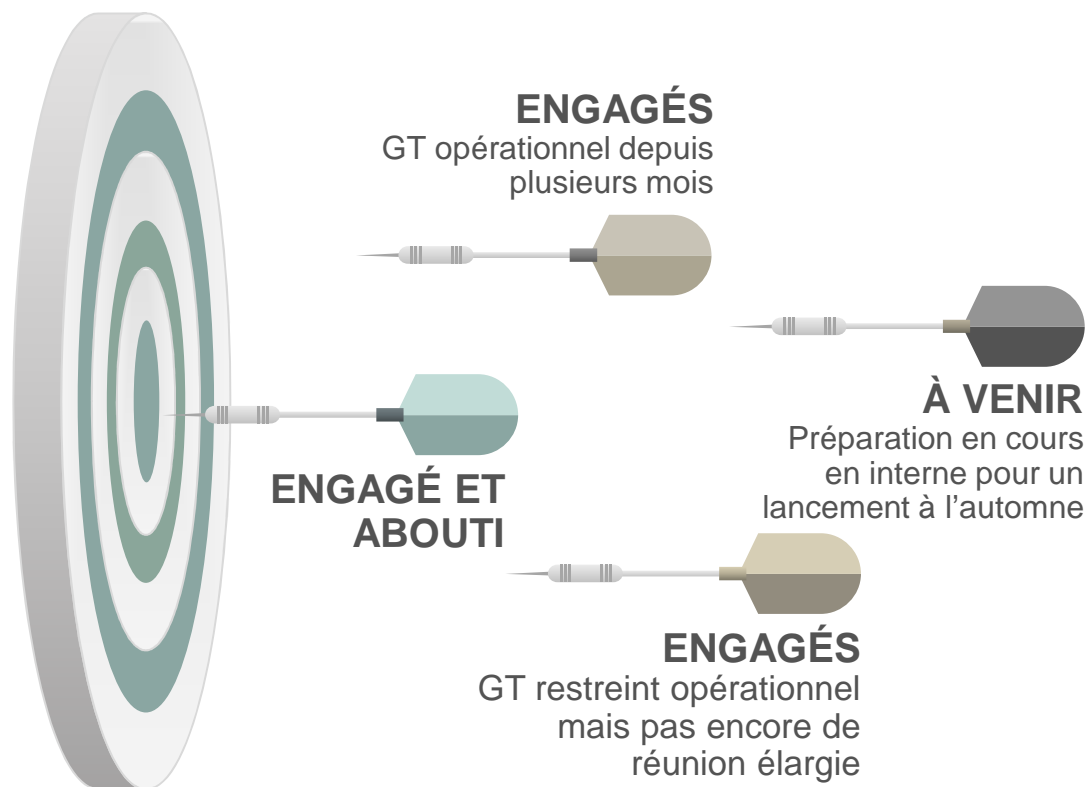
ENGAGÉS
GT opérationnel depuis plusieurs mois

À VENIR
Préparation en cours en interne pour un lancement à l'automne

ENGAGÉ ET ABOUTI

ENGAGÉS
GT restreint opérationnel mais pas encore de réunion élargie